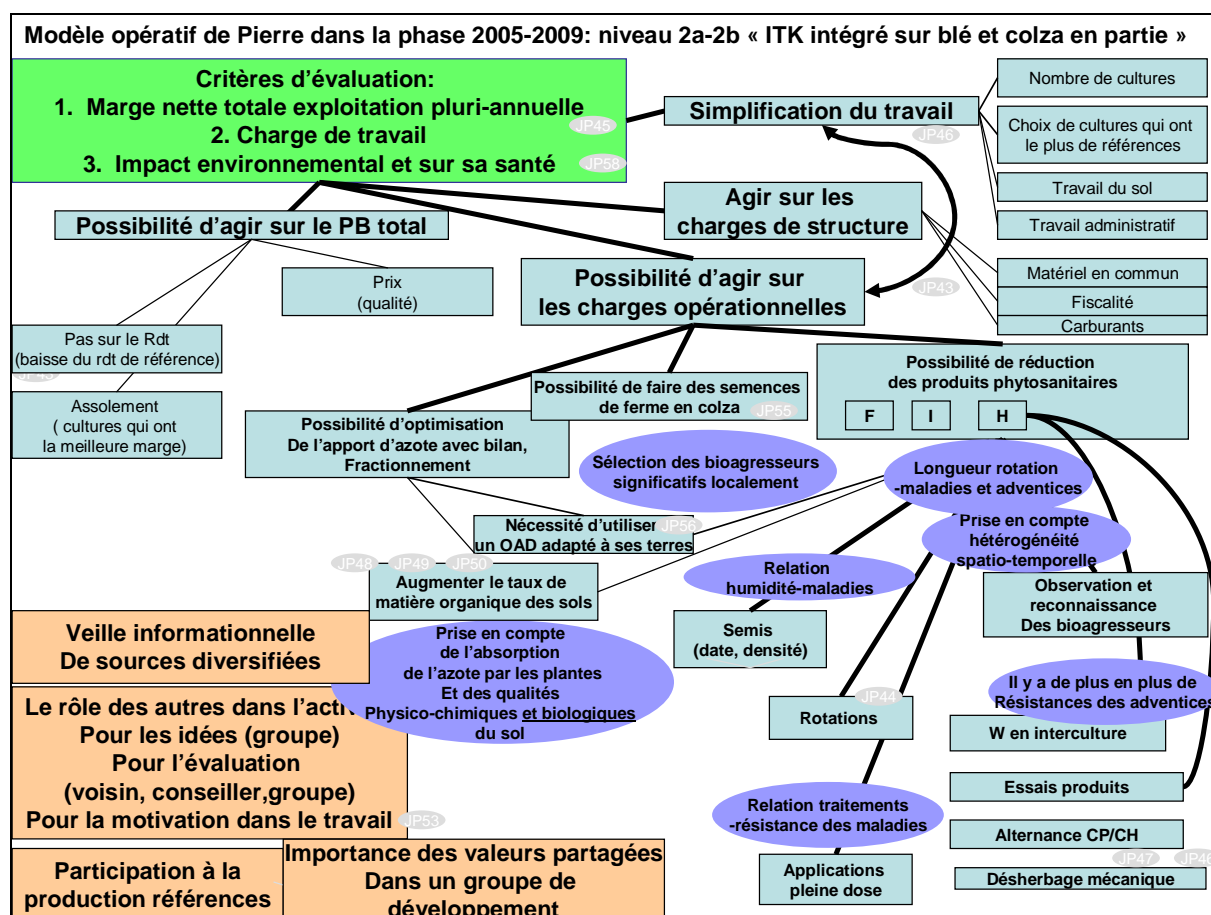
Modèle opératif de Pierre dans la phase 2005-2009: niveau 2a-2b « ITK intégré sur blé et colza en partie »

Critères d'évaluation:
1. Marge nette totale exploitation pluri-annuelle JP45
2. Charge de travail
3. Impact environnemental et sur sa santé JP58

Simplification du travail JP46

Nombre de cultures

Choix de cultures qui ont le plus de références

Travail du sol

Travail administratif

Agir sur les charges de structure

Matériel en commun

Fiscalité

Carburants

Possibilité d'agir sur le PB total

Prix (qualité)

Possibilité d'agir sur les charges opérationnelles JP43

Pas sur le Rdt (baisse du rdt de référence)

Assolement ( cultures qui ont la meilleure marge)

Possibilité de faire des semences de ferme en colza JP55

Possibilité de réduction des produits phytosanitaires

F I H

Possibilité d'optimisation De l'apport d'azote avec bilan, Fractionnement

Sélection des bioagresseurs significatifs localement

Longueur rotation -maladies et adventices

Nécessité d'utiliser un OAD adapté à ses terres JP56

Prise en compte hétérogénéité spatio-temporelle

JP48 JP49 JP50

Augmenter le taux de matière organique des sols

Relation humidité-maladies

Observation et reconnaissance Des bioagresseurs

Veille informationnelle De sources diversifiées

Prise en compte de l'absorption de l'azote par les plantes Et des qualités Physico-chimiques et biologiques du sol

Semis (date, densité)

Il y a de plus en plus de Résistances des adventices

Le rôle des autres dans l'acti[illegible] Pour les idées (groupe) Pour l'évaluation (voisin, conseiller,groupe) Pour la motivation dans le travail JP53

JP44

Rotations

W en interculture

Essais produits

Relation traitements -résistance des maladies

Alternance CP/CH

JP47 JP46

Participation à la production références

Importance des valeurs partagées Dans un groupe de développement

Applications pleine dose

Désherbage mécanique